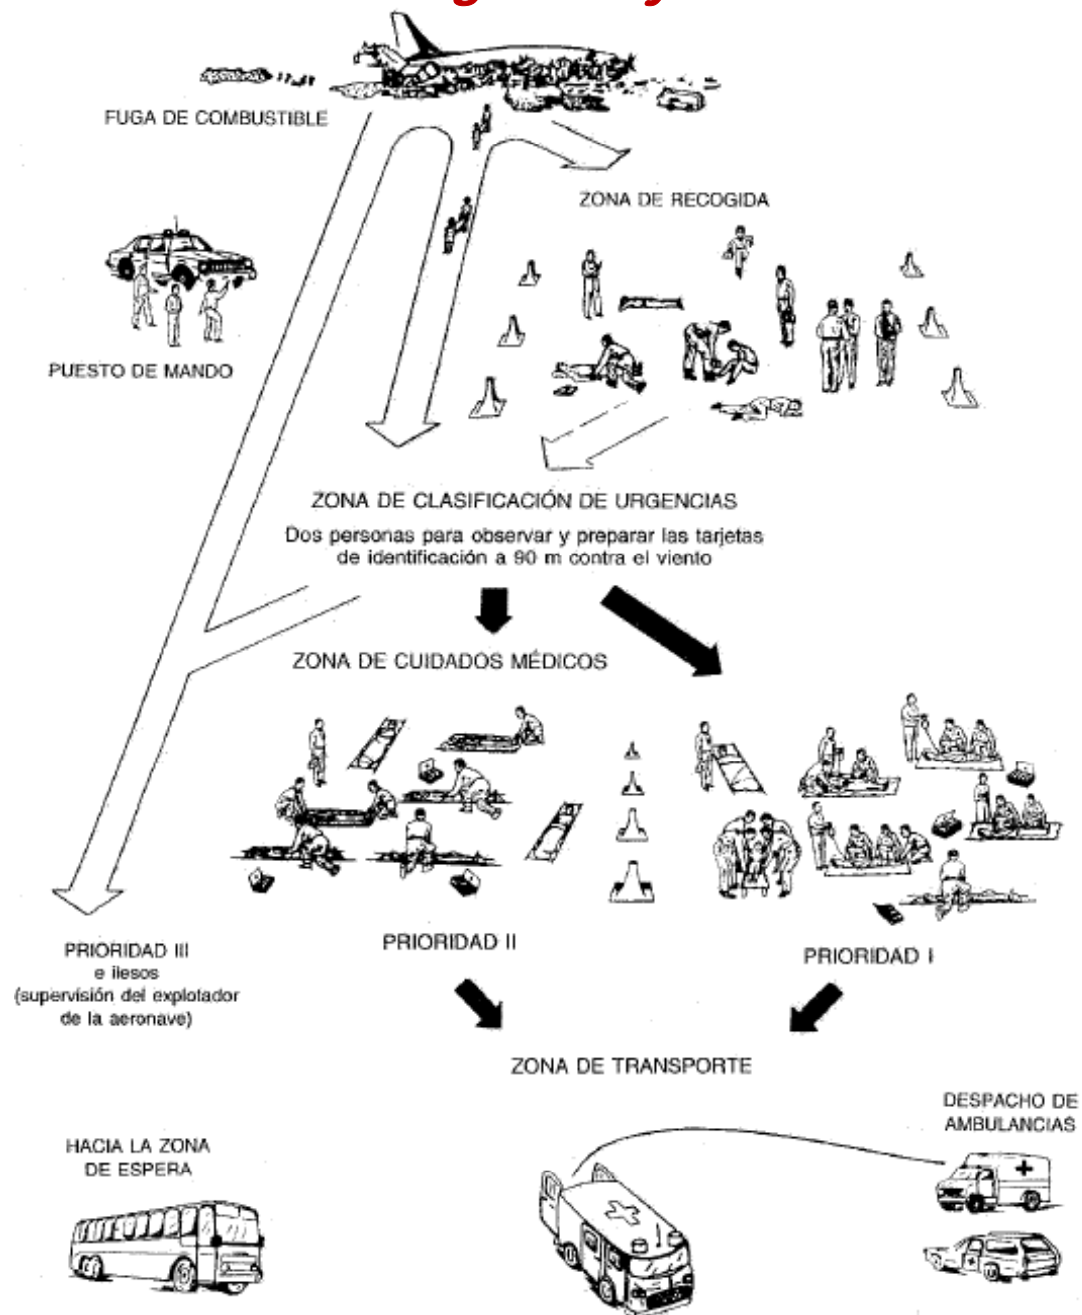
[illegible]

FUGA DE COMBUSTIBLE

ZONA DE RECOGIDA

PUESTO DE MANDO

ZONA DE CLASIFICACIÓN DE URGENCIAS

Dos personas para observar y preparar las tarjetas de identificación a 90 m contra el viento

ZONA DE CUIDADOS MÉDICOS

PRIORIDAD III e ilesos (supervisión del explotador de la aeronave)

PRIORIDAD II

PRIORIDAD I

ZONA DE TRANSPORTE

HACIA LA ZONA DE ESPERA

DESPACHO DE AMBULANCIAS